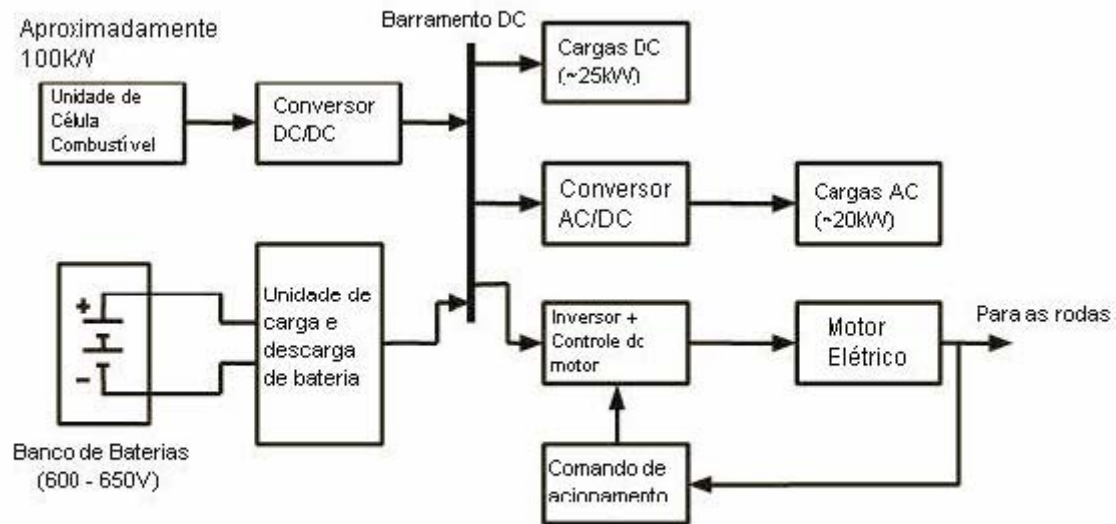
Aproximadamente 100kW

Barramento DC

Unidade de Célula Combustível

Conversor DC/DC

Cargas DC (~25kW)

Conversor AC/DC

Cargas AC (~20kW)

+

-

Unidade de carga e descarga de bateria

Inversor + Controle do motor

Motor Elétrico

Para as rodas

Banco de Baterias (600 - 650V)

Comando de acionamento